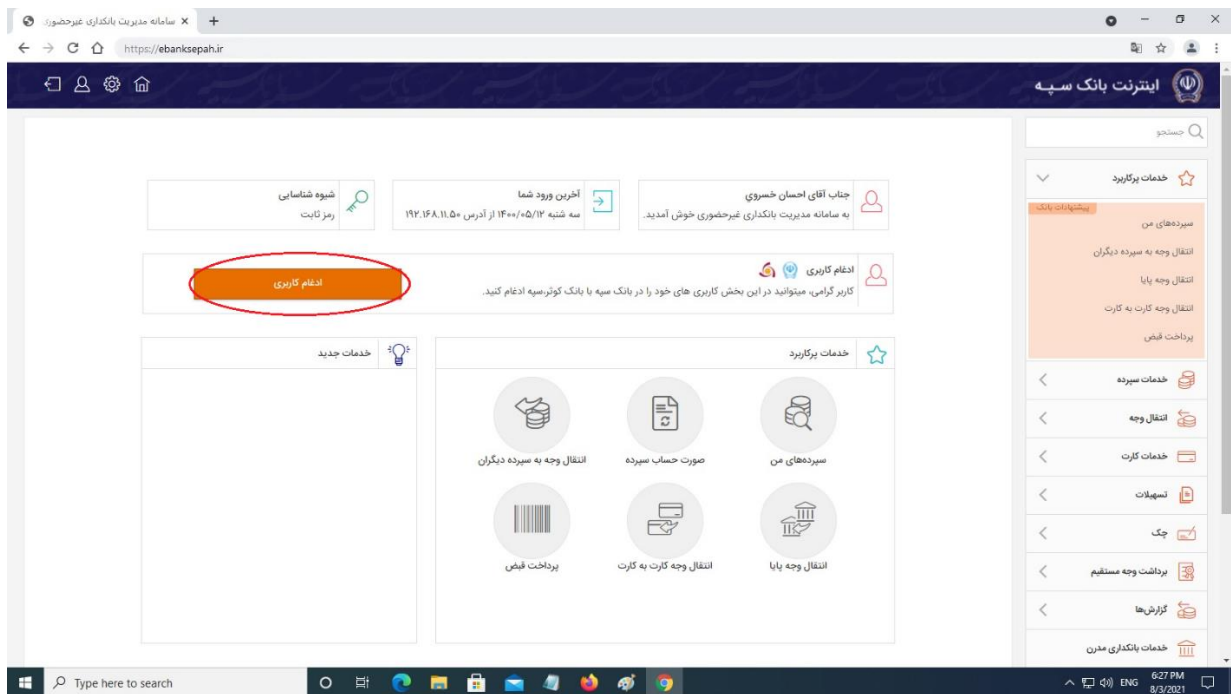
سامانه مدیریت بانکداری غیرحضوری ×

https://ebanksepah.ir

اینترنت بانک سپه

جستجو

خدمات پرکاربرد

پیشنهادات بانک

سپرده‌های من

انتقال وجه به سپرده دیگران

انتقال وجه پایا

انتقال وجه کارت به کارت

پرداخت قبض

خدمات سپرده

انتقال وجه

خدمات کارت

تسهیلات

چک

برداشت وجه مستقیم

گزارش‌ها

خدمات بانکداری مدرن

جناب آقای احسان خسروی
به سامانه مدیریت بانکداری غیرحضوری خوش آمدید.

آخرین ورود شما
سه شنبه ۱۴۰۰/۰۵/۱۲ از آدرس ۱۹۲.۱۶۸.۱۱.۵۰

شیوه شناسایی
رمز ثابت

ادغام کاربری
کاربر گرامی، میتوانید در این بخش کاربری های خود را در بانک سپه با بانک کوثر،سپه ادغام کنید.

ادغام کاربری

خدمات پرکاربرد

خدمات جدید

سپرده‌های من

صورت حساب سپرده

انتقال وجه به سپرده دیگران

انتقال وجه پایا

انتقال وجه کارت به کارت

پرداخت قبض

Type here to search

ENG 6:27 PM 8/3/2021